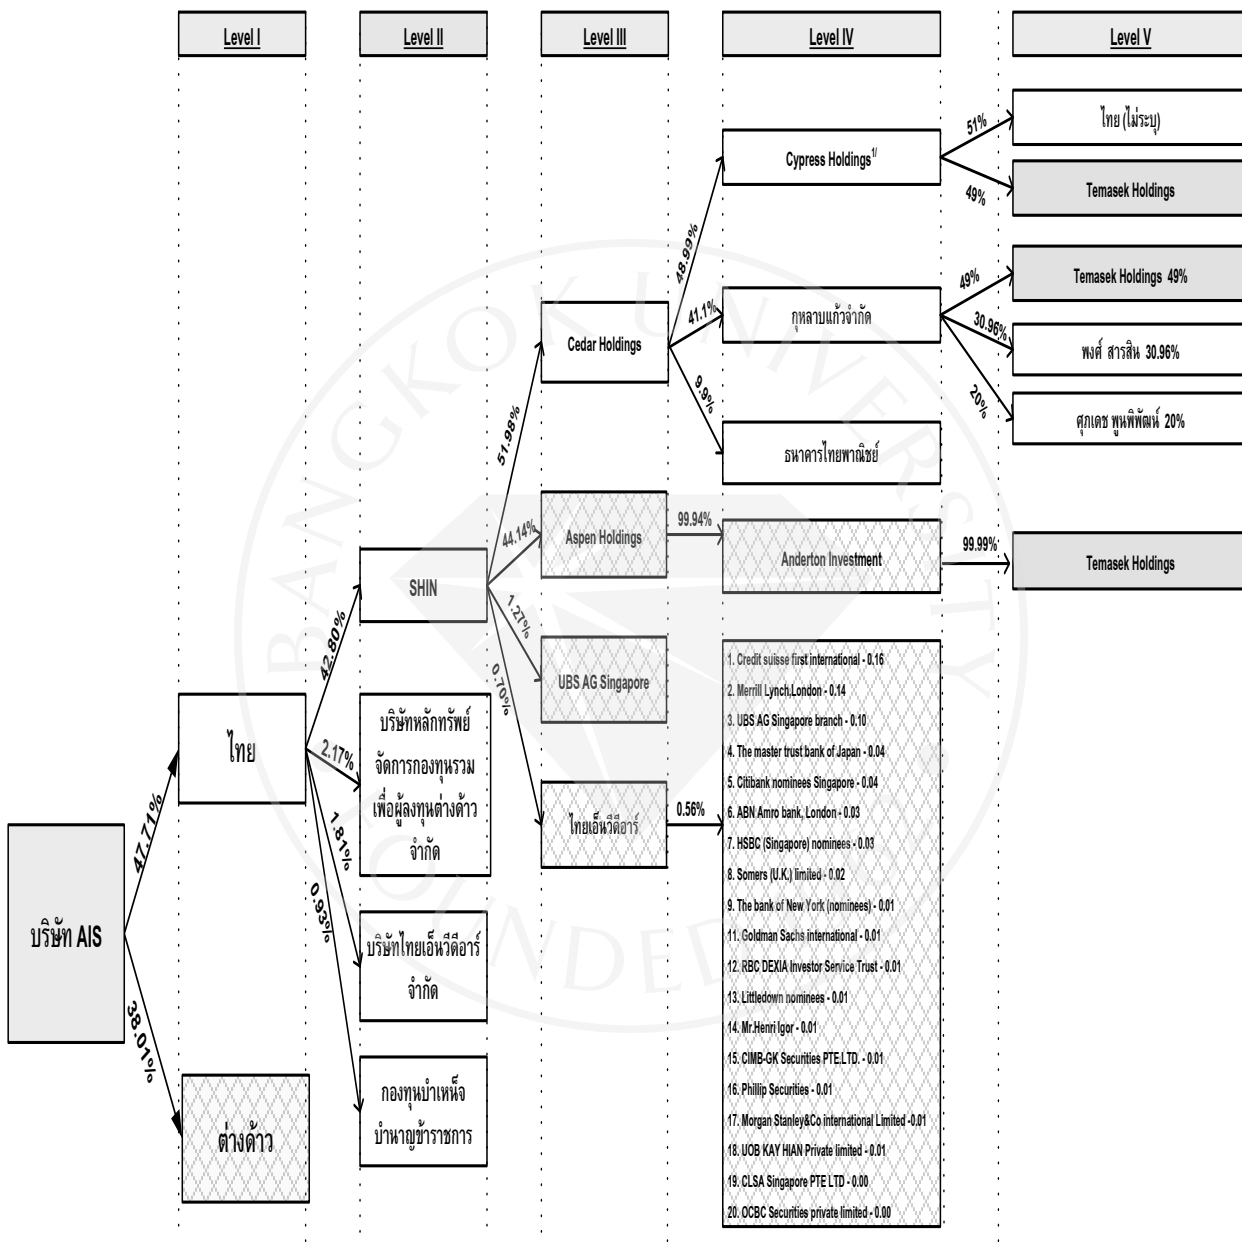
Level I

Level II

Level III

Level IV

Level V

ไทย (ไม่ระบุ)

51%

Cypress Holdings$^{1/}$

49%

Temasek Holdings

48.99%

49%

Temasek Holdings 49%

41.1%

กุหลาบแก้วจำกัด

30.96%

พงศ์ สารสิน 30.96%

Cedar Holdings

9.9%

20%

ศุภเดช พูนพิพัฒน์ 20%

ธนาคารไทยพาณิชย์

51.98%

44.14%

Aspen Holdings

99.94%

Anderton Investment

99.99%

Temasek Holdings

SHIN

1.27%

42.80%

UBS AG Singapore

0.70%

1. Credit suisse first international - 0.16
2. Merrill Lynch,London - 0.14
3. UBS AG Singapore branch - 0.10
4. The master trust bank of Japan - 0.04
5. Citibank nominees Singapore - 0.04
6. ABN Amro bank, London - 0.03
7. HSBC (Singapore) nominees - 0.03
8. Somers (U.K.) limited - 0.02
9. The bank of New York (nominees) - 0.01
11. Goldman Sachs international - 0.01
12. RBC DEXIA Investor Service Trust - 0.01
13. Littledown nominees - 0.01
14. Mr.Henri Igor - 0.01
15. CIMB-GK Securities PTE.LTD. - 0.01
16. Phillip Securities - 0.01
17. Morgan Stanley&Co international Limited -0.01
18. UOB KAY HIAN Private limited - 0.01
19. CLSA Singapore PTE LTD - 0.00
20. OCBC Securities private limited - 0.00

ไทย

2.17%

บริษัทหลักทรัพย์จัดการกองทุนรวมเพื่อผู้ลงทุนต่างด้าว จำกัด

1.81%

ไทยเอ็นวีดีอาร์

0.56%

47.71%

0.93%

บริษัท AIS

บริษัทไทยเอ็นวีดีอาร์ จำกัด

38.01%

กองทุนบำเหน็จบำนาญข้าราชการ

ต่างด้าว